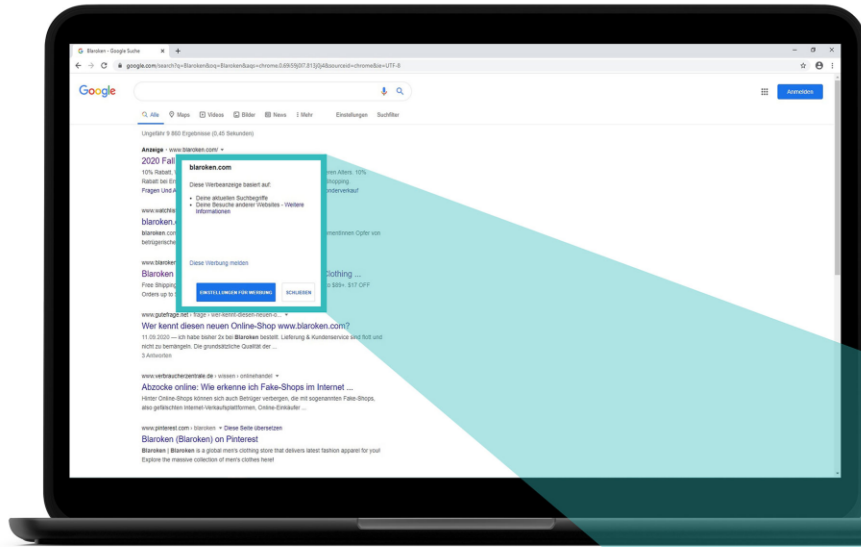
Blaroken - Google Suche × +

google.com/search?q=Blaroken&oq=Blaroken&aqs=chrome..69i59j0l7.813j0j4&sourceid=chrome&ie=UTF-8

Google

Anmelden

Alle Maps Videos Bilder News Mehr Einstellungen Suchfilter

Ungefähr 9 860 Ergebnisse (0,45 Sekunden)

Anzeige · www.blaroken.com/

2020 Fall

10% Rabatt. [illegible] Rabatt bei E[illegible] Fragen Und A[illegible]

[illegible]eren Alters. 10% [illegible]hipping. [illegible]inderverkauf

blaroken.com

Diese Werbeanzeige basiert auf:

Deine aktuellen Suchbegriffe

Deine Besuche anderer Websites · Weitere Informationen

Diese Werbung melden

EINSTELLUNGEN FÜR WERBUNG

SCHLIESSEN

www.watchlis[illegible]

blaroken.c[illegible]

blaroken.com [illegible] betrügerische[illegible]

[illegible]ommentieren Opfer von

www.blaroken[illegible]

Blaroken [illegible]

Free Shipping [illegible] Orders up to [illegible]

Clothing ...

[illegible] to $69+. $17 OFF

www.gutefrage.net › frage › wer-kennt-diesen-neuen-o... ▾

Wer kennt diesen neuen Online-Shop www.blaroken.com?

11.09.2020 — Ich habe bisher 2x bei Blaroken bestellt. Lieferung & Kundenservice sind flott und nicht zu bemängeln. Die grundsätzliche Qualität der ...

3 Antworten

www.verbraucherzentrale.de › wissen › onlinehandel ▾

Abzocke online: Wie erkenne ich Fake-Shops im Internet ...

Hinter Online-Shops können sich auch Betrüger verbergen, die mit sogenannten Fake-Shops, also gefälschten Internet-Verkaufsplattformen, Online-Einkäufer ...

www.pinterest.com › blaroken ▾ Diese Seite übersetzen

Blaroken (Blaroken) on Pinterest

Blaroken | Blaroken is a global men's clothing store that delivers latest fashion apparel for you! Explore the massive collection of men's clothes here!